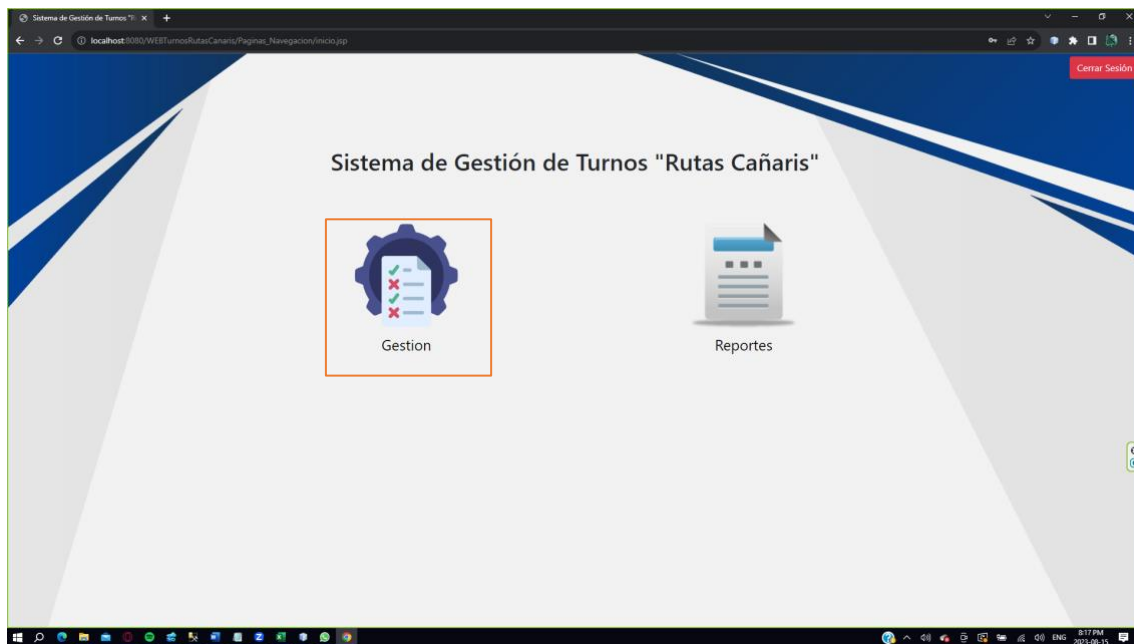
Sistema de Gestión de Turnos "R ×

localhost:8080/WEBTurnosRutasCanaris/Paginas_Navegacion/inicio.jsp

Cerrar Sesión

Sistema de Gestión de Turnos "Rutas Cañaris"

Gestion

Reportes

ENG

8:17 PM
2023-08-15